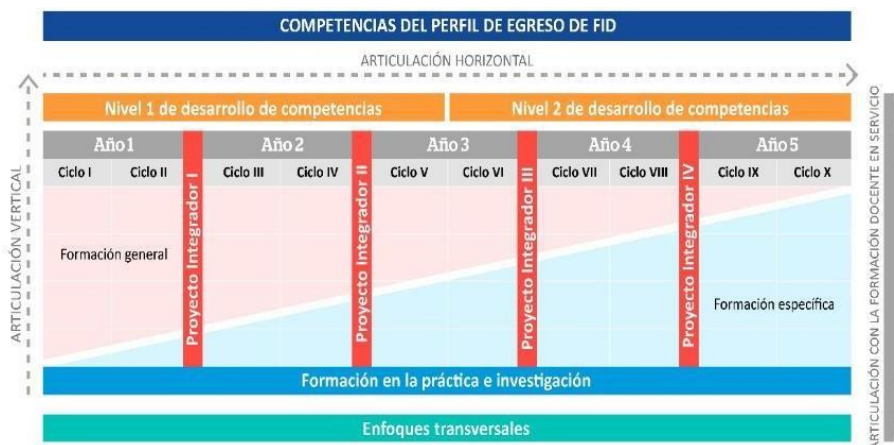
COMPETENCIAS DEL PERFIL DE EGRESO DE FID

ARTICULACIÓN HORIZONTAL

ARTICULACIÓN VERTICAL

Nivel 1 de desarrollo de competencias

Nivel 2 de desarrollo de competencias

| Año 1 | | | Año 2 | | | Año 3 | | | Año 4 | | | Año 5 | |
|---|---|---|---|---|---|---|---|---|---|---|---|---|---|
| Ciclo I | Ciclo II | Proyecto Integrador I | Ciclo III | Ciclo IV | Proyecto Integrador II | Ciclo V | Ciclo VI | Proyecto Integrador III | Ciclo VII | Ciclo VIII | Proyecto Integrador IV | Ciclo IX | Ciclo X |

Formación general

Formación específica

Formación en la práctica e investigación

Enfoques transversales

ARTICULACIÓN CON LA FORMACIÓN DOCENTE EN SERVICIO